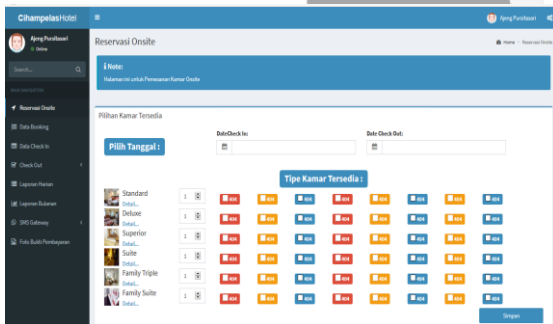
CihampelasHotel

Ajeng Purabasari
Online

Search...

MAIN NAVIGATION

Reservasi Onsite

Data Booking

Data Check In

Check Out

Laporan Harian

Laporan Bulanan

SMS Gateway

Foto Bukti Pembayaran

Ajeng Purabasari

Reservasi Onsite

Home > Reservasi Onsite

Note:
Halaman ini untuk Pemesanan Kamar Onsite

Pilihan Kamar Tersedia

Pilih Tanggal :

Date Check In:

Date Check Out:

Tipe Kamar Tersedia :

Standard
Detail...
1
404 404 404 404 404 404 404 404

Deluxe
Detail...
1
404 404 404 404 404 404 404 404

Superior
Detail...
1
404 404 404 404 404 404 404 404

Suite
Detail...
1
404 404 404 404 404 404 404 404

Family Triple
Detail...
1
404 404 404 404 404 404 404 404

Family Suite
Detail...
1
404 404 404 404 404 404 404 404

Simpan